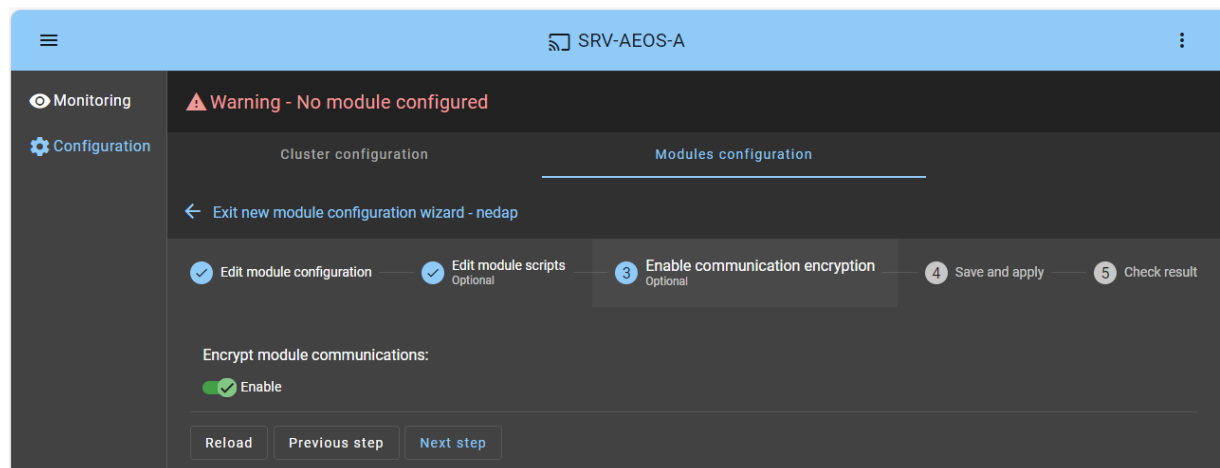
SRV-AEOS-A

Monitoring
Configuration

Warning - No module configured

Cluster configuration
Modules configuration

Exit new module configuration wizard - nedap

Edit module configuration
Edit module scripts
Optional
3 Enable communication encryption
Optional
4 Save and apply
5 Check result

Encrypt module communications:
Enable

Reload
Previous step
Next step